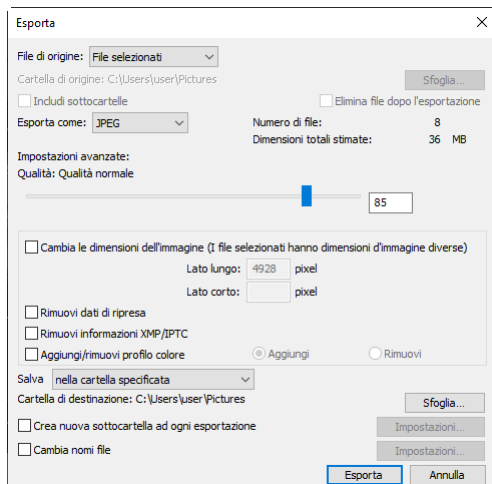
Esporta

File di origine: File selezionati
Cartella di origine: C:\Users\user\Pictures
Sfoglia...
Includi sottocartelle
Elimina file dopo l'esportazione
Esporta come: JPEG
Numero di file: 8
Dimensioni totali stimate: 36 MB
Impostazioni avanzate:
Qualità: Qualità normale
85

Cambia le dimensioni dell'immagine (I file selezionati hanno dimensioni d'immagine diverse)
Lato lungo: 4928 pixel
Lato corto: pixel
Rimuovi dati di ripresa
Rimuovi informazioni XMP/IPTC
Aggiungi/rimuovi profilo colore
Aggiungi
Rimuovi

Salva nella cartella specificata
Cartella di destinazione: C:\Users\user\Pictures
Sfoglia...
Crea nuova sottocartella ad ogni esportazione
Impostazioni...
Cambia nomi file
Impostazioni...
Esporta
Annulla